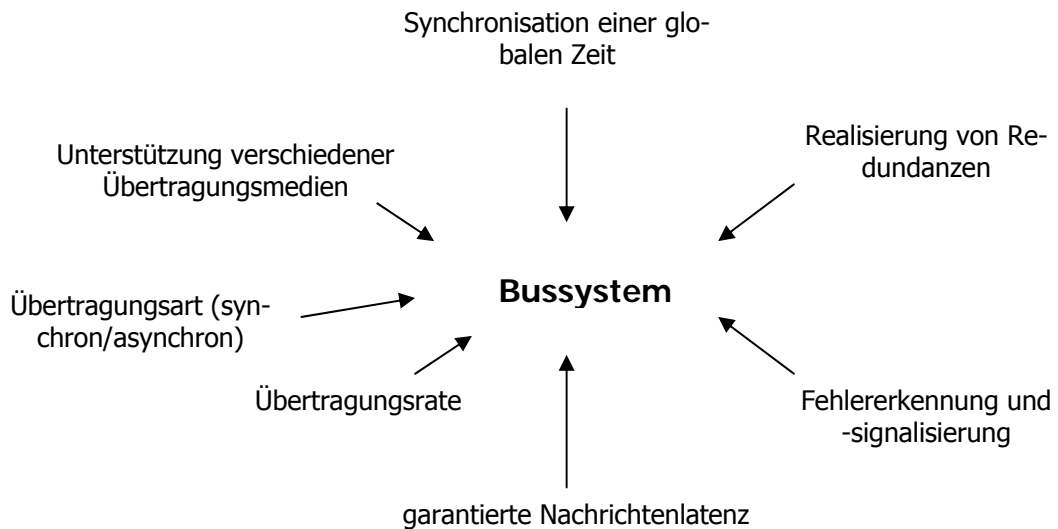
Synchronisation einer globalen Zeit

Unterstützung verschiedener Übertragungsmedien

Realisierung von Redundanzen

Übertragungsart (synchron/asynchron)

**Bussystem**

Übertragungsrate

Fehlererkennung und -signalisierung

garantierte Nachrichtenlatenz